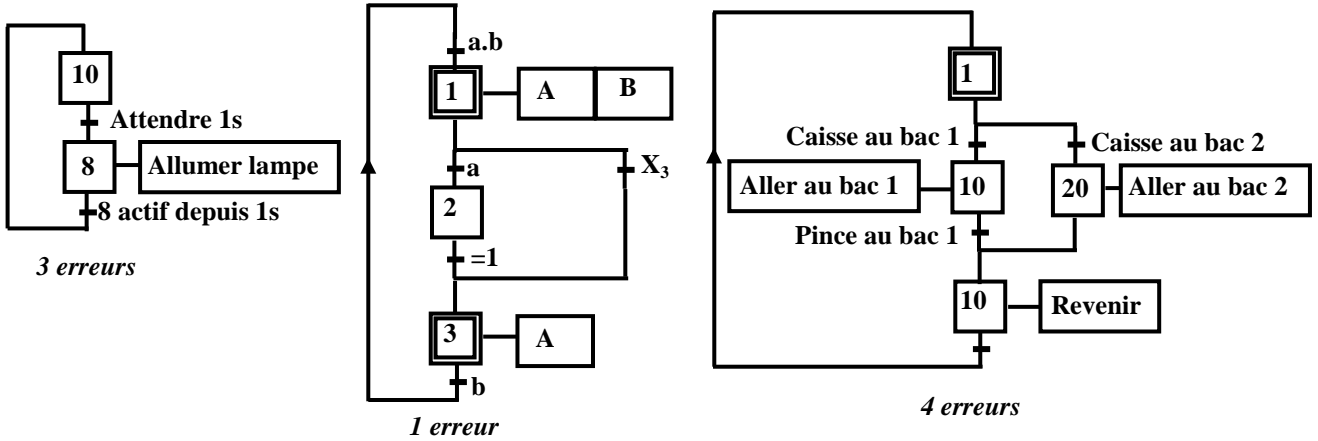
10

Attendre 1s

8

Allumer lampe

8 actif depuis 1s

*3 erreurs*

a.b

1

A

B

a

$X_3$

2

=1

3

A

b

*1 erreur*

1

Caisse au bac 1

Caisse au bac 2

Aller au bac 1

10

20

Aller au bac 2

Pince au bac 1

10

Revenir

*4 erreurs*